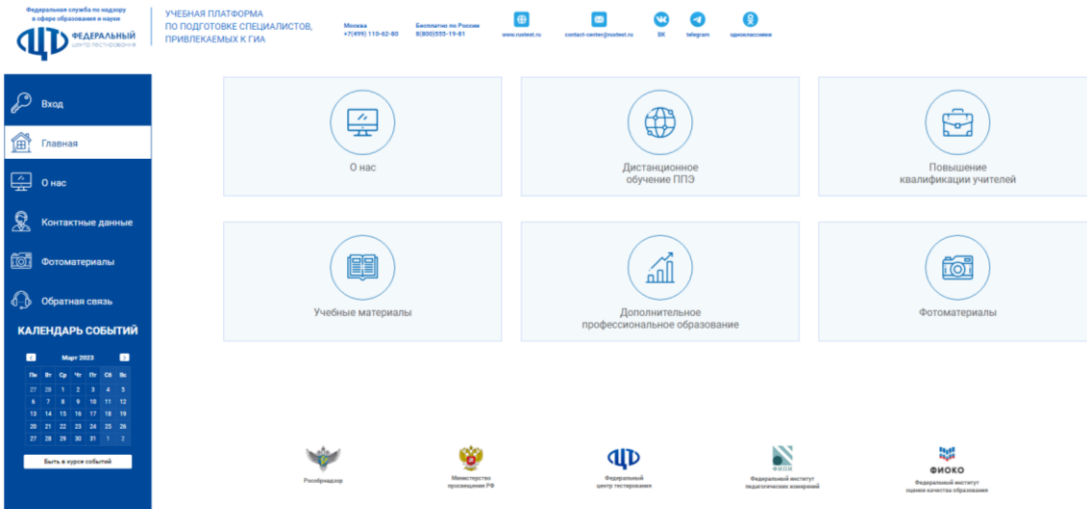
Федеральная служба по надзору в сфере образования и науки

ЦТ ФЕДЕРАЛЬНЫЙ центр тестирования

УЧЕБНАЯ ПЛАТФОРМА ПО ПОДГОТОВКЕ СПЕЦИАЛИСТОВ, ПРИВЛЕКАЕМЫХ К ГИА

Москва +7(499) 110-62-80

Бесплатно по России 8(800)555-19-81

www.rustest.ru

contact-center@rustest.ru

ВК

telegram

одноклассники

Вход

Главная

О нас

Контактные данные

Фотоматериалы

Обратная связь

КАЛЕНДАРЬ СОБЫТИЙ

Март 2023

| Пн | Вт | Ср | Чт | Пт | Сб | Вс |
|---|---|---|---|---|---|---|
| 27 | 28 | 1 | 2 | 3 | 4 | 5 |
| 6 | 7 | 8 | 9 | 10 | 11 | 12 |
| 13 | 14 | 15 | 16 | 17 | 18 | 19 |
| 20 | 21 | 22 | 23 | 24 | 25 | 26 |
| 27 | 28 | 29 | 30 | 31 | 1 | 2 |

Быть в курсе событий

О нас

Дистанционное обучение ППЭ

Повышение квалификации учителей

Учебные материалы

Дополнительное профессиональное образование

Фотоматериалы

Рособрнадзор

Министерство просвещения РФ

Федеральный центр тестирования

ФИПИ Федеральный институт педагогических измерений

ФИОКО Федеральный институт оценки качества образования